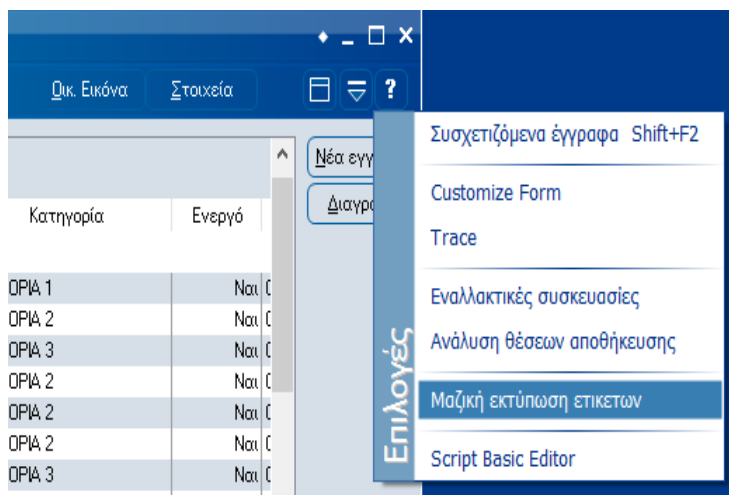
Οικ. Εικόνα
Στοιχεία
?

Νέα εγγ
Διαγρ

| Κατηγορία | Ενεργό |
|---|---|
| ΟΡΙΑ 1 | Ναι |
| ΟΡΙΑ 2 | Ναι |
| ΟΡΙΑ 3 | Ναι |
| ΟΡΙΑ 2 | Ναι |
| ΟΡΙΑ 2 | Ναι |
| ΟΡΙΑ 2 | Ναι |
| ΟΡΙΑ 3 | Ναι |

Επιλογές
Συσχετιζόμενα έγγραφα Shift+F2
Customize Form
Trace
Εναλλακτικές συσκευασίες
Ανάλυση θέσεων αποθήκευσης
Μαζική εκτύπωση ετικετων
Script Basic Editor